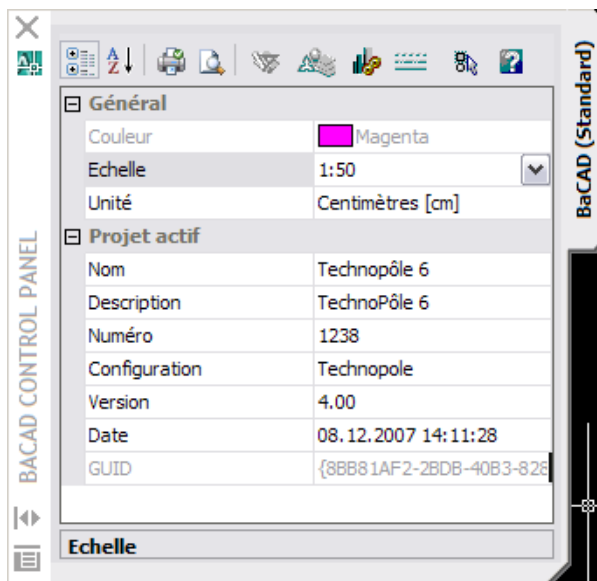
BACAD CONTROL PANEL

BaCAD (Standard)

⊟ Général

| | |
|---|---|
| Couleur | Magenta |
| Echelle | 1:50 |
| Unité | Centimètres [cm] |

⊟ Projet actif

| | |
|---|---|
| Nom | Technopôle 6 |
| Description | TechnoPôle 6 |
| Numéro | 1238 |
| Configuration | Technopole |
| Version | 4.00 |
| Date | 08.12.2007 14:11:28 |
| GUID | {8BB81AF2-2BDB-40B3-828 |

Echelle